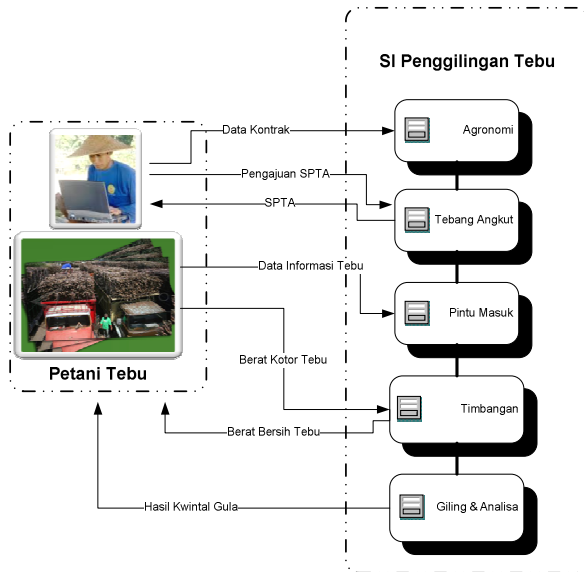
SI Penggilingan Tebu

Data Kontrak

Agronomi

Pengajuan SPTA

SPTA

Tebang Angkut

Data Informasi Tebu

Pintu Masuk

Berat Kotor Tebu

Petani Tebu

Timbangan

Berat Bersih Tebu

Hasil Kwintal Gula

Giling & Analisa